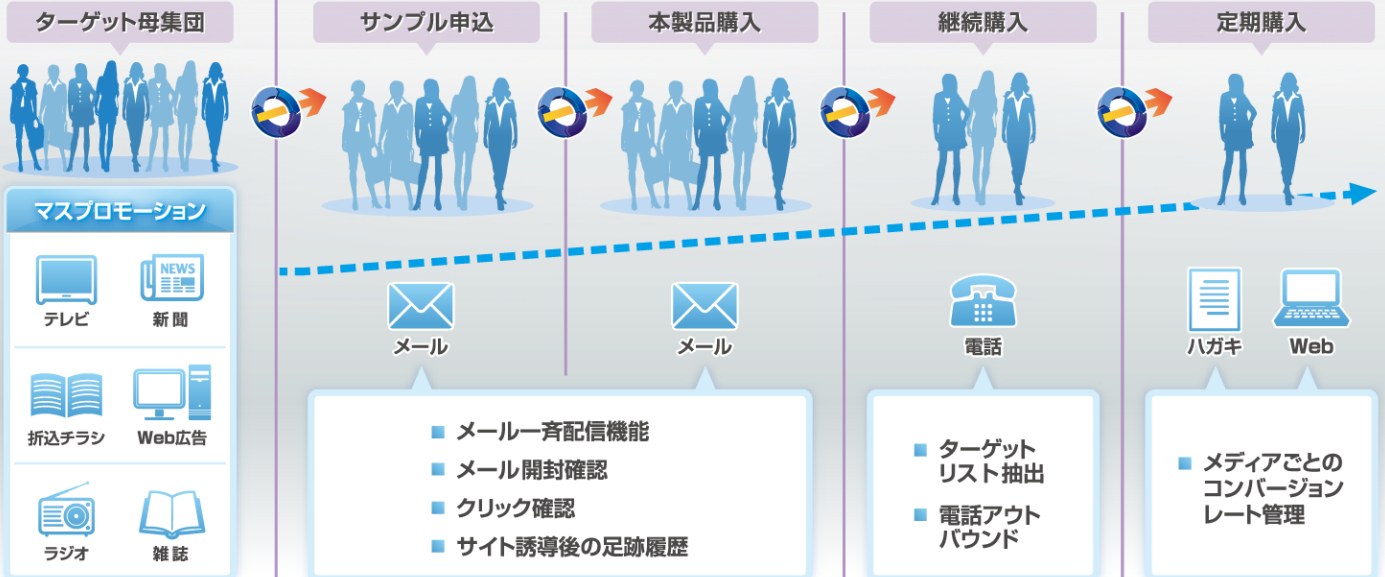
ターゲット母集団

サンプル申込

本製品購入

継続購入

定期購入

マスプロモーション

テレビ

NEWS

新聞

折込チラシ

Web広告

ラジオ

雑誌

メール

メール

電話

ハガキ

Web

■ メール一斉配信機能
■ メール開封確認
■ クリック確認
■ サイト誘導後の足跡履歴

■ ターゲットリスト抽出
■ 電話アウトバウンド

■ メディアごとのコンバージョンレート管理